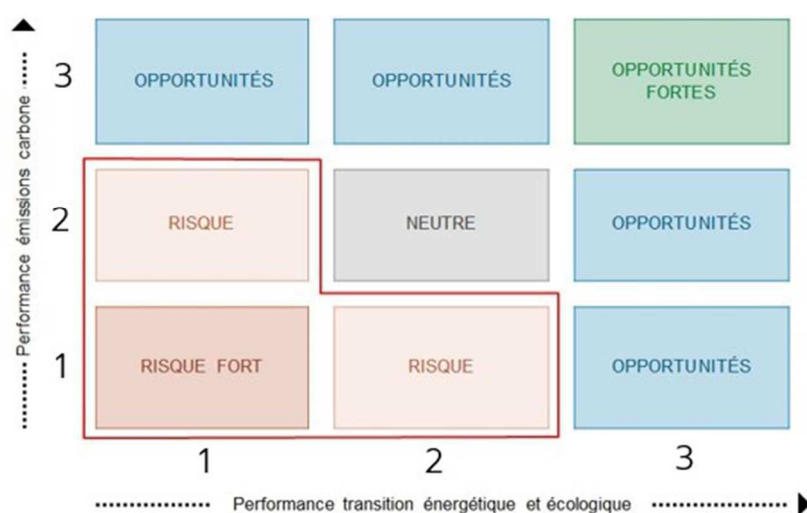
Performance émissions carbone

3
OPPORTUNITÉS
OPPORTUNITÉS
OPPORTUNITÉS FORTES

2
RISQUE
NEUTRE
OPPORTUNITÉS

1
RISQUE FORT
RISQUE
OPPORTUNITÉS

1
2
3

Performance transition énergétique et écologique